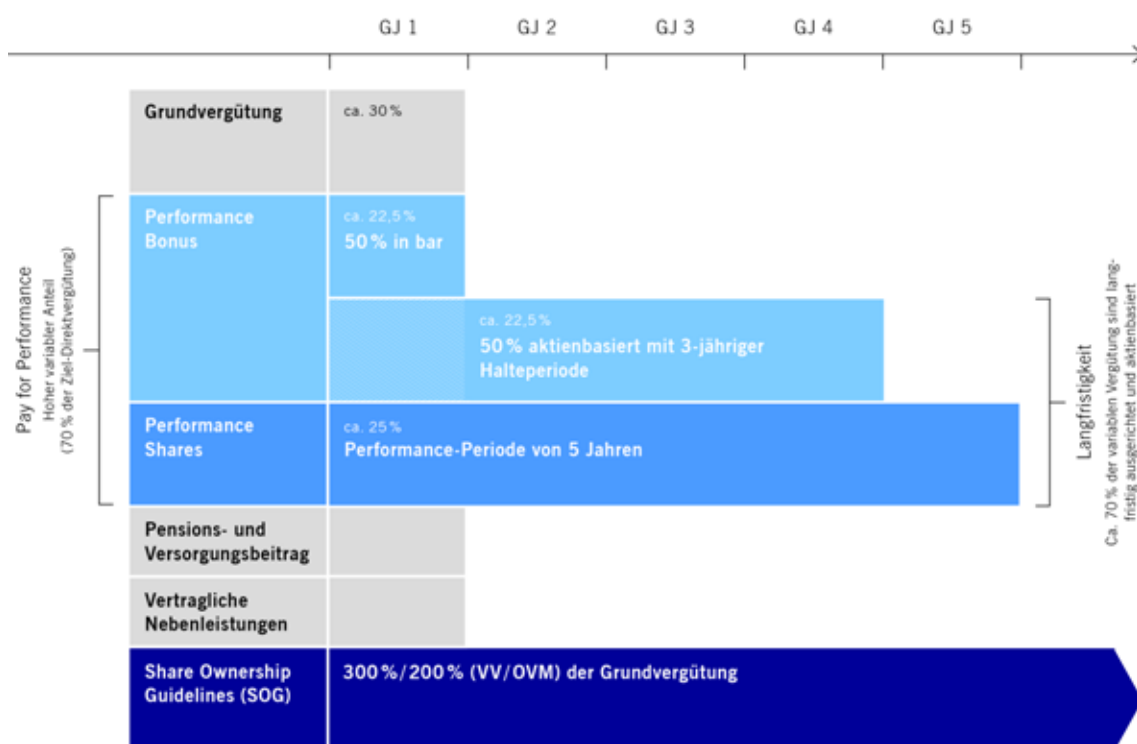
GJ 1 GJ 2 GJ 3 GJ 4 GJ 5

Pay for Performance
Hoher variabler Anteil
(70 % der Ziel-Direktvergütung)

Grundvergütung
ca. 30 %

Performance Bonus
ca. 22,5 %
50 % in bar

ca. 22,5 %
50 % aktienbasiert mit 3-jähriger Halteperiode

Performance Shares
ca. 25 %
Performance-Periode von 5 Jahren

Pensions- und Versorgungsbeitrag

Vertragliche Nebenleistungen

Share Ownership Guidelines (SOG)
300 %/200 % (VV/OVM) der Grundvergütung

Langfristigkeit
Ca. 70 % der variablen Vergütung sind langfristig ausgerichtet und aktienbasiert